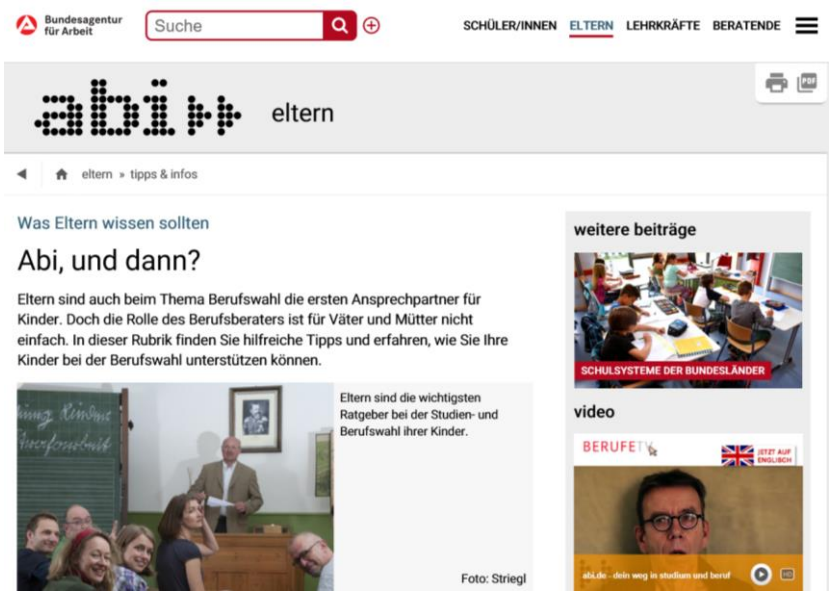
Bundesagentur für Arbeit

Suche

SCHÜLER/INNEN ELTERN LEHRKRÄFTE BERATENDE

PDF

abi» eltern

eltern » tipps & infos

Was Eltern wissen sollten

Abi, und dann?

Eltern sind auch beim Thema Berufswahl die ersten Ansprechpartner für Kinder. Doch die Rolle des Berufsberaters ist für Väter und Mütter nicht einfach. In dieser Rubrik finden Sie hilfreiche Tipps und erfahren, wie Sie Ihre Kinder bei der Berufswahl unterstützen können.

Eltern sind die wichtigsten Ratgeber bei der Studien- und Berufswahl ihrer Kinder.

Foto: Striegl

weitere beiträge

SCHULSYSTEME DER BUNDESLÄNDER

video

BERUFETV

JETZT AUF ENGLISCH

abi.de - dein weg in studium und beruf